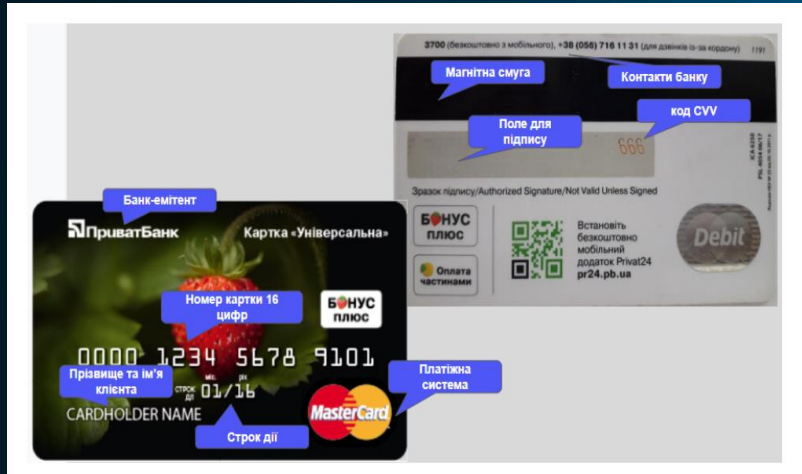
3700 (безкоштовно з мобільного), +38 (056) 716 11 31 (для дзвінків із-за кордону) 1191

Магнітна смуга

Контакти банку

Поле для підпису

код CVV

666

Зразок підпису/Authorized Signature/Not Valid Unless Signed

БОНУС ПЛЮС

Оплата частинами

Встановіть безкоштовно мобільний додаток Privat24
pr24.pb.ua

Debit

Банк-емітент

ПриватБанк

Картка «Універсальна»

Номер картки 16 цифр

БОНУС ПЛЮС

0000 1234 5678 9101

Прізвище та ім'я клієнта

строк дії 01/16

CARDHOLDER NAME

Строк дії

Платіжна система

MasterCard